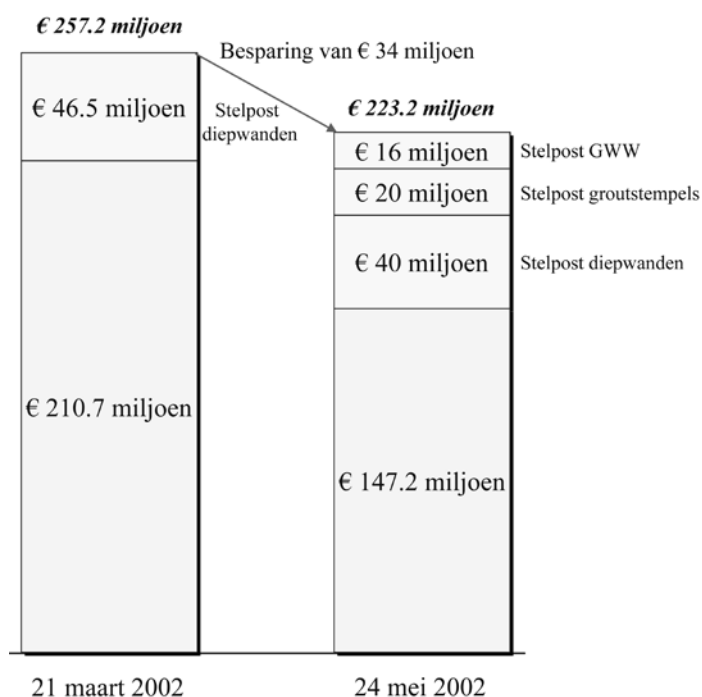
*€ 257.2 miljoen*

Besparing van € 34 miljoen

€ 46.5 miljoen

Stelpost diepwanden

*€ 223.2 miljoen*

€ 16 miljoen

Stelpost GWW

€ 20 miljoen

Stelpost groutstempels

€ 40 miljoen

Stelpost diepwanden

€ 210.7 miljoen

€ 147.2 miljoen

21 maart 2002

24 mei 2002